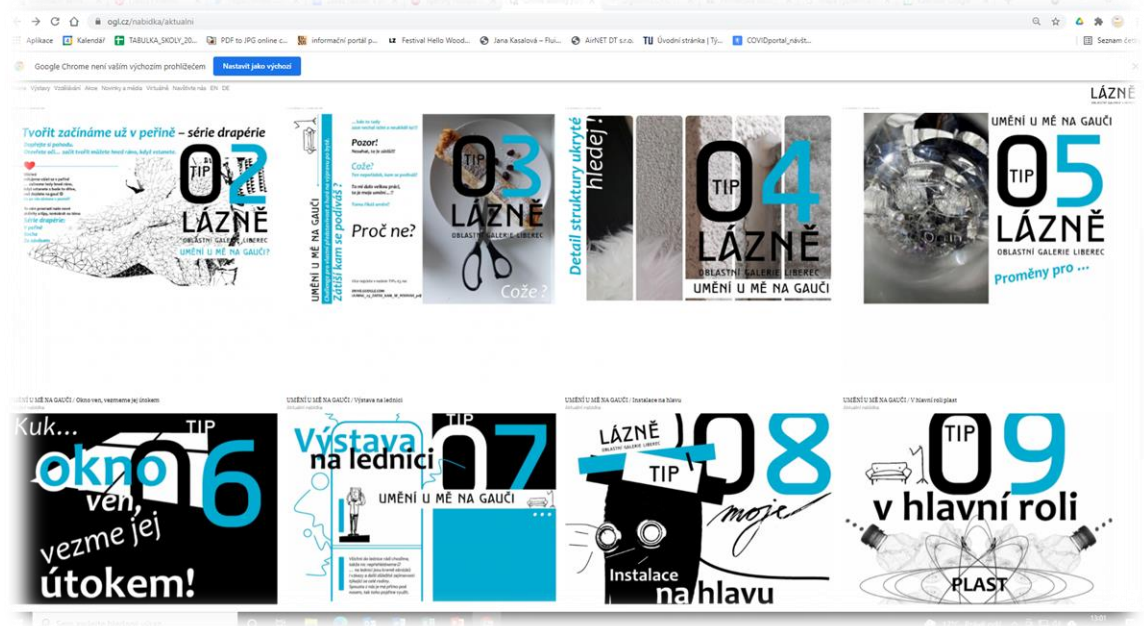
ogl.cz/nabidka/aktualni

Aplikace Kalendář TABULKA_SKOLY_20... PDF to JPG online c... informační portál p... Festival Hello Wood... Jana Kasalová – Flui... AirNET DT s.r.o. Úvodní stránka | Tý... COVIDportal_návšt... Seznam čet

Google Chrome není vaším výchozím prohlížečem Nastavit jako výchozí

LÁZNĚ

Tvořit začínáme už v peřině – série drapérie

TIP 02
LÁZNĚ
OBLASTNÍ GALERIE LIBEREC
UMĚNÍ U MĚ NA GAUČI?

Pozor!
Cože?
Proč ne?
UMĚNÍ U MĚ NA GAUČI
Zatím kam se podíváš?
TIP 03
LÁZNĚ
OBLASTNÍ GALERIE LIBEREC
Cože ?

Detail struktury ukryté hledej !
TIP 04
LÁZNĚ
OBLASTNÍ GALERIE LIBEREC
UMĚNÍ U MĚ NA GAUČI

UMĚNÍ U MĚ NA GAUČI
TIP 05
LÁZNĚ
OBLASTNÍ GALERIE LIBEREC
Proměny pro ...

UMĚNÍ U MĚ NA GAUČI / Okno ven, vezmeme jej útokem
Aktuální nabídka
Kuk...
TIP 06
okno ven, vezme jej útokem!

UMĚNÍ U MĚ NA GAUČI / Výstava na lednici
Aktuální nabídka
Výstava na lednici
TIP 07
UMĚNÍ U MĚ NA GAUČI

UMĚNÍ U MĚ NA GAUČI / Instalace na hlavu
Aktuální nabídka
LÁZNĚ
TIP 08
moje
Instalace na hlavu

UMĚNÍ U MĚ NA GAUČI / V hlavní roli plast
Aktuální nabídka
TIP 09
v hlavní roli
PLAST